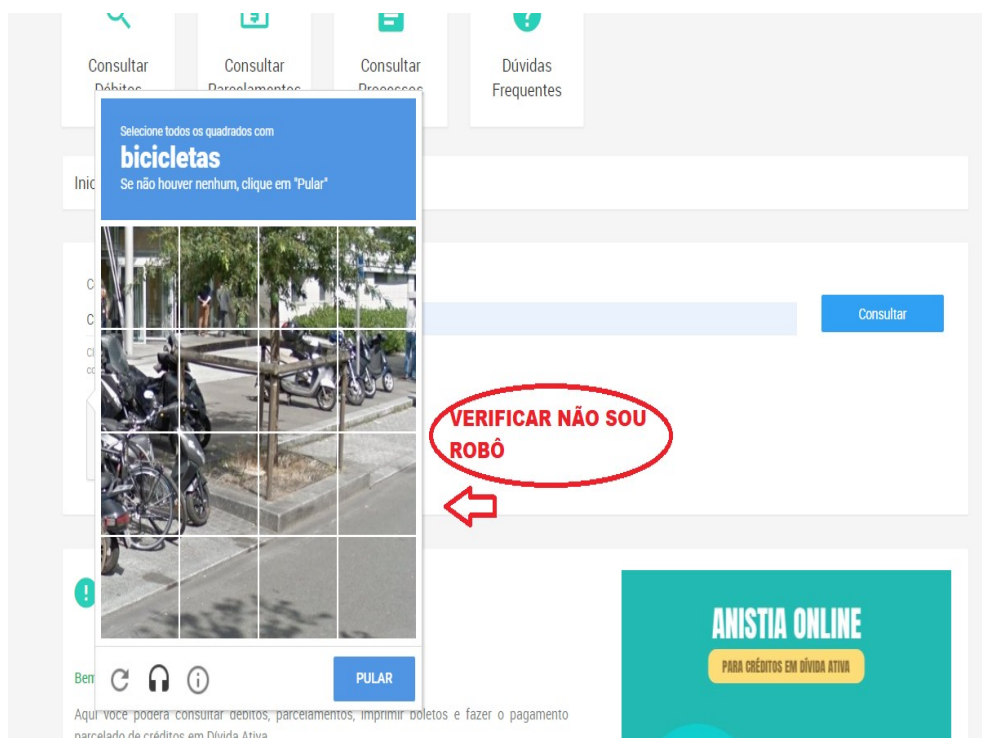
Consultar Débitos

Consultar Parcelamentos

Consultar Processos

Dúvidas Frequentes

Selecione todos os quadrados com
bicicletas
Se não houver nenhum, clique em "Pular"

Inic

C

C

Cl
co

Consultar

VERIFICAR NÃO SOU ROBÔ

PULAR

Bem

Aqui você poderá consultar débitos, parcelamentos, imprimir boletos e fazer o pagamento parcelado de créditos em Dívida Ativa

ANISTIA ONLINE

PARA CRÉDITOS EM DÍVIDA ATIVA